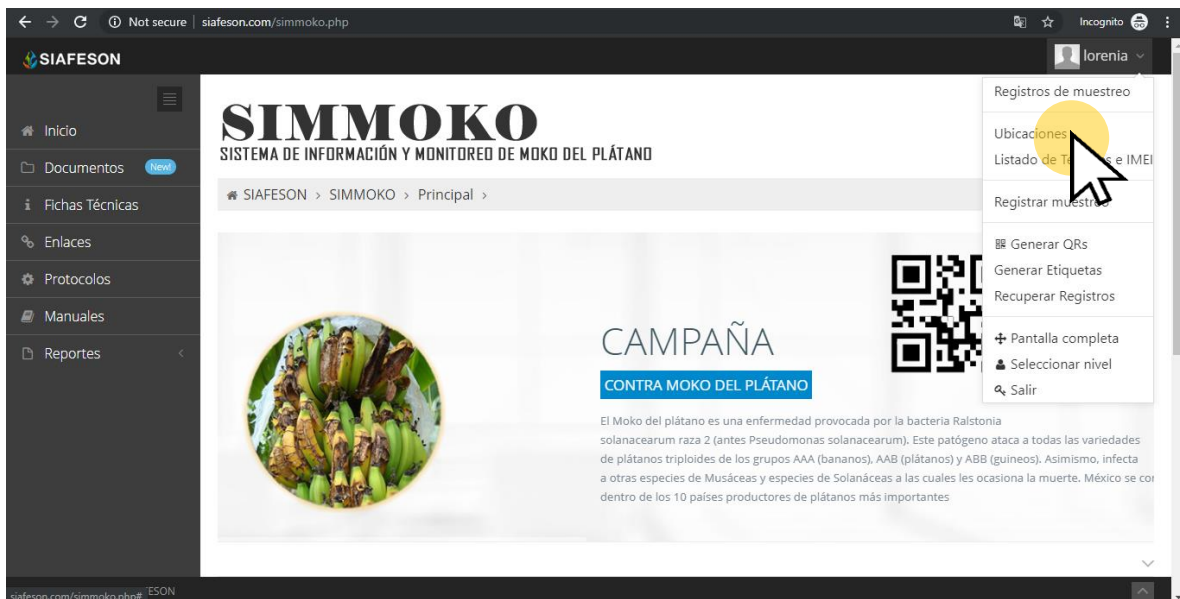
Not secure | siafeson.com/simmoko.php

Incognito

SIAFESON

lorenia

Inicio

Documentos New!

Fichas Técnicas

Enlaces

Protocolos

Manuales

Reportes

SIMMOKO
SISTEMA DE INFORMACIÓN Y MONITOREO DE MOKO DEL PLÁTANO

SIAFESON › SIMMOKO › Principal ›

CAMPAÑA
CONTRA MOKO DEL PLÁTANO

El Moko del plátano es una enfermedad provocada por la bacteria Ralstonia solanacearum raza 2 (antes Pseudomonas solanacearum). Este patógeno ataca a todas las variedades de plátanos triploides de los grupos AAA (bananos), AAB (plátanos) y ABB (guineos). Asimismo, infecta a otras especies de Musáceas y especies de Solanáceas a las cuales les ocasiona la muerte. México se co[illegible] dentro de los 10 países productores de plátanos más importantes

Registros de muestreo
Ubicaciones
Listado de T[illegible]s e IMEI
Registrar mue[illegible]
Generar QRs
Generar Etiquetas
Recuperar Registros
Pantalla completa
Seleccionar nivel
Salir

siafeson.com/simmoko.php# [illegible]ESON